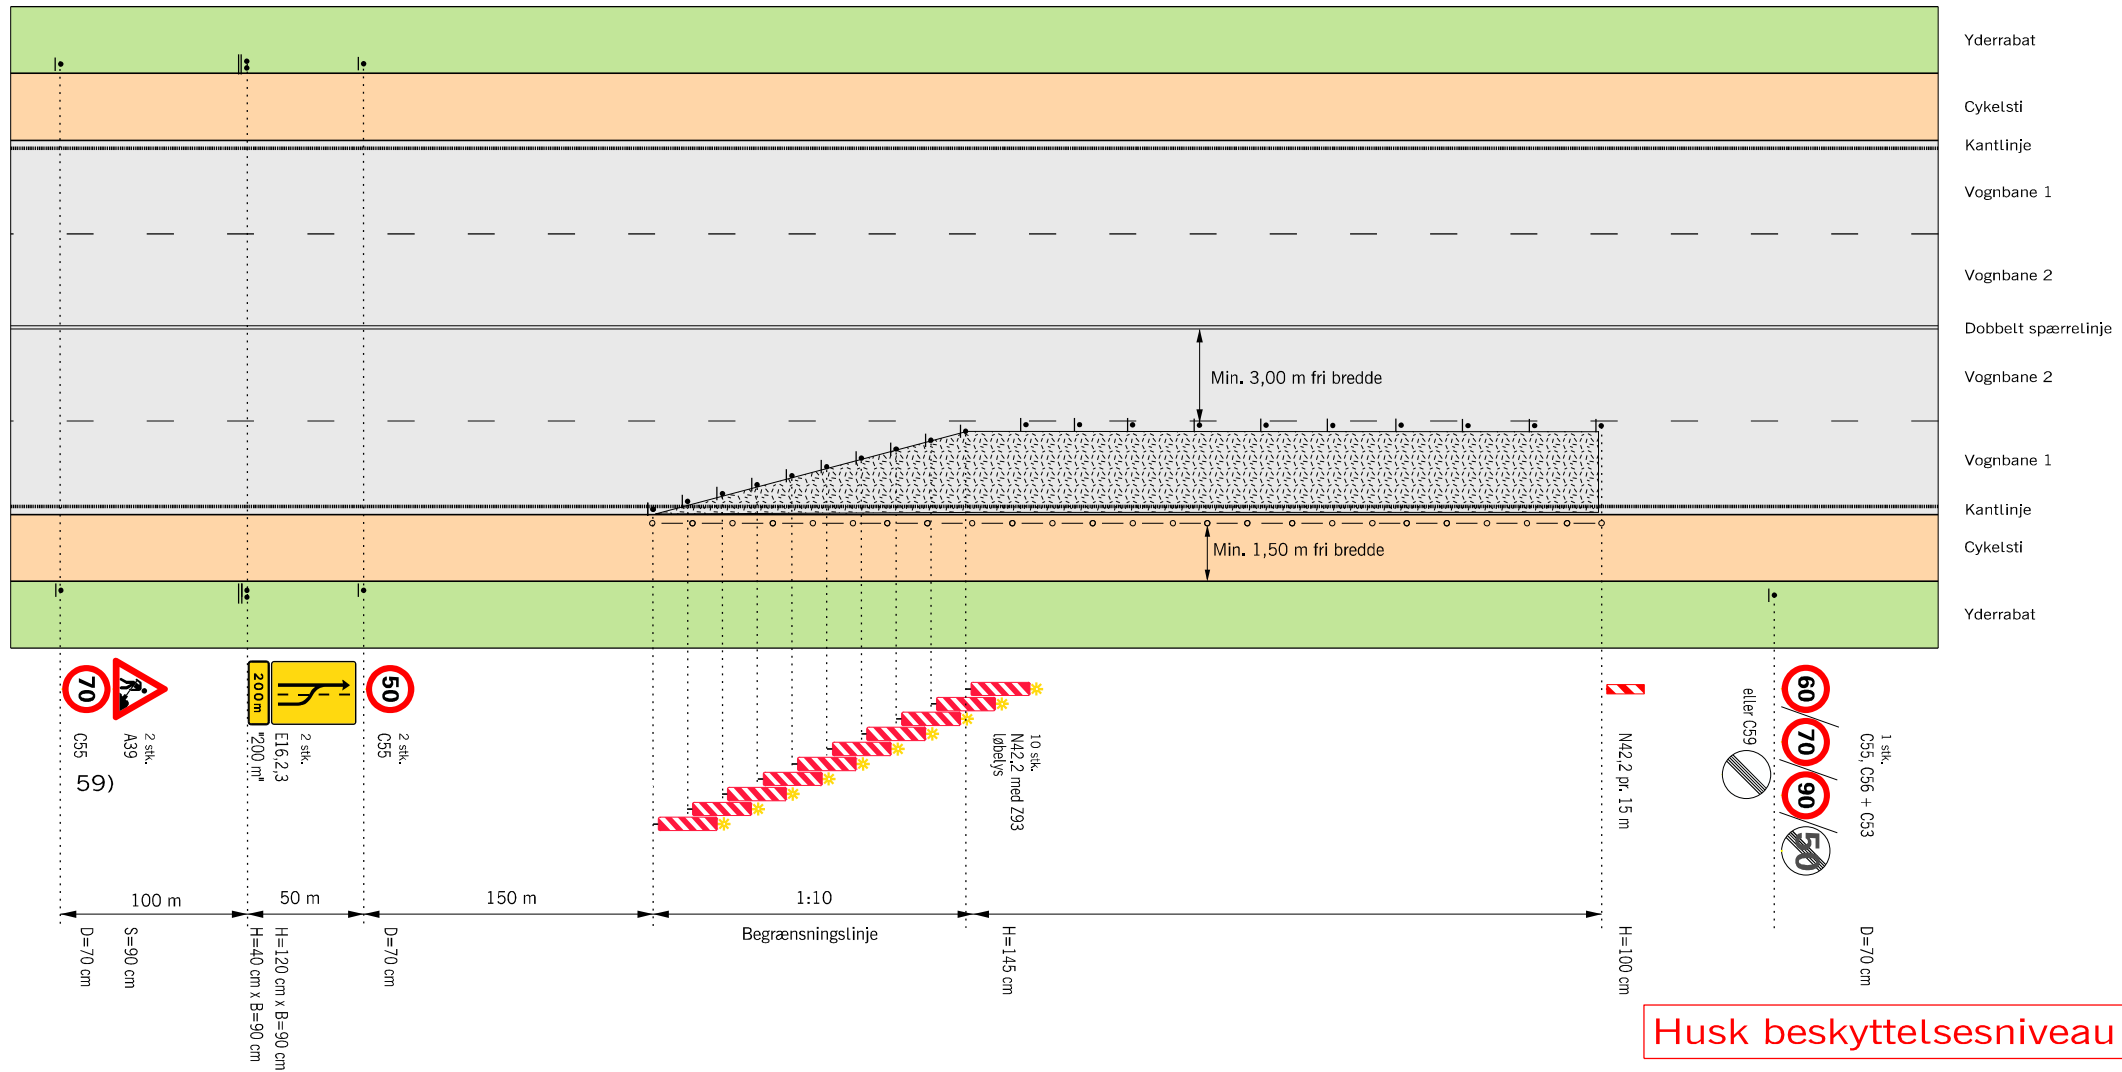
Yderrabat
Cykelsti
Kantlinje
Vognbane 1
Vognbane 2
Dobbelt spærrelinje
Vognbane 2
Vognbane 1
Kantlinje
Cykelsti
Yderrabat

Min. 3,00 m fri bredde
Min. 1,50 m fri bredde

70
C55
2 stk.
A39
59)

200 m
2 stk.
E16.2,3
"200 m"

50
2 stk.
C55

10 stk.
N42.2 med Z93
lobelys

N42.2 pr. 15 m

eller C59

60
70
90
50
1 stk.
C55, C56 + C53

100 m
50 m
150 m
1:10
Begrænsningslinje

D=70 cm
S=90 cm
H=40 cm x B=90 cm
H=120 cm x B=90 cm
D=70 cm
H=145 cm
H=100 cm
D=70 cm

Husk beskyttelsesniveau